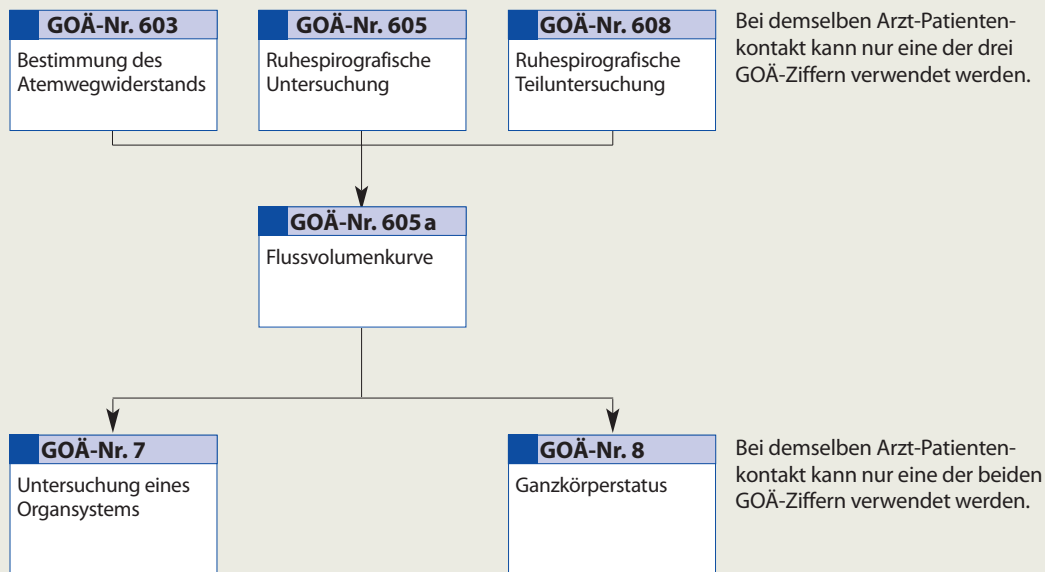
GOÄ-Nr. 603
Bestimmung des Atemwegwiderstands

GOÄ-Nr. 605
Ruhespirografische Untersuchung

GOÄ-Nr. 608
Ruhespirografische Teiluntersuchung

Bei demselben Arzt-Patientenkontakt kann nur eine der drei GOÄ-Ziffern verwendet werden.

GOÄ-Nr. 605 a
Flussvolumenkurve

GOÄ-Nr. 7
Untersuchung eines Organsystems

GOÄ-Nr. 8
Ganzkörperstatus

Bei demselben Arzt-Patientenkontakt kann nur eine der beiden GOÄ-Ziffern verwendet werden.